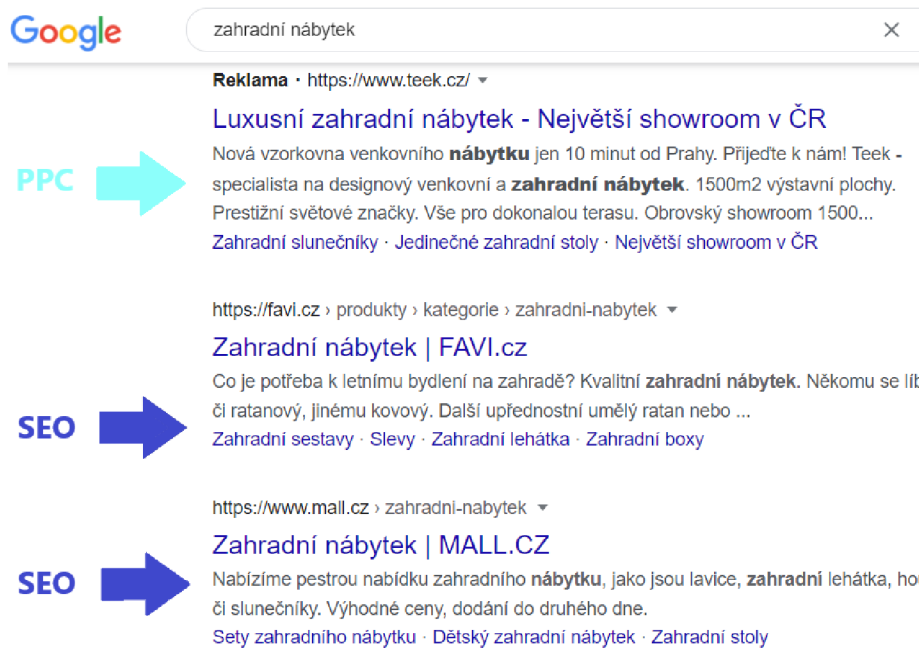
Google

zahradní nábytek

×

Reklama · https://www.teek.cz/

Luxusní zahradní nábytek - Největší showroom v ČR

PPC

Nová vzorkovna venkovního nábytku jen 10 minut od Prahy. Přijeďte k nám! Teek - specialista na designový venkovní a zahradní nábytek. 1500m2 výstavní plochy. Prestižní světové značky. Vše pro dokonalou terasu. Obrovský showroom 1500...

Zahradní slunečníky · Jedinečné zahradní stoly · Největší showroom v ČR

https://favi.cz › produkty › kategorie › zahradni-nabytek

Zahradní nábytek | FAVI.cz

Co je potřeba k letnímu bydlení na zahradě? Kvalitní zahradní nábytek. Někomu se lí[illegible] či ratanový, jinému kovový. Další upřednostní umělý ratan nebo ...

SEO

Zahradní sestavy · Slevy · Zahradní lehátka · Zahradní boxy

https://www.mall.cz › zahradni-nabytek

Zahradní nábytek | MALL.CZ

SEO

Nabízíme pestrou nabídku zahradního nábytku, jako jsou lavice, zahradní lehátka, ho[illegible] či slunečníky. Výhodné ceny, dodání do druhého dne.

Sety zahradního nábytku · Dětský zahradní nábytek · Zahradní stoly